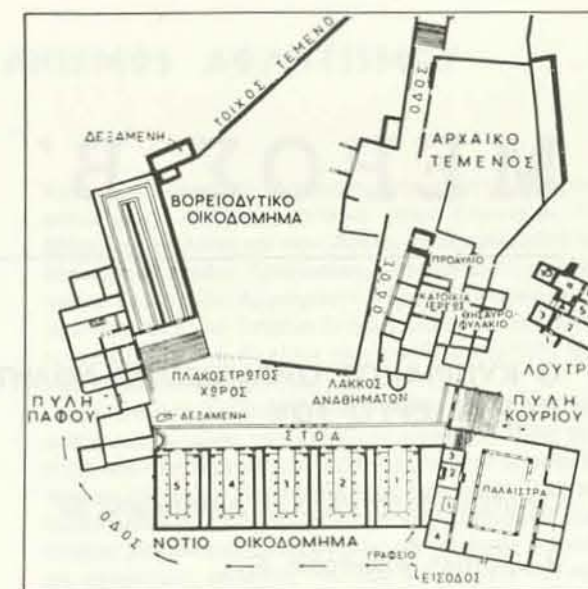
ΤΟΙΧΟΣ ΤΕΜΕΝΟ

ΔΕΞΑΜΕΝΗ

ΟΔΟΣ

ΑΡΧΑΙΚΟ ΤΕΜΕΝΟΣ

ΒΟΡΕΙΟΔΥΤΙΚΟ ΟΙΚΟΔΟΜΗΜΑ

ΟΔΟΣ

ΠΡΟΔΥΛΙΟ

ΚΑΤΟΙΚΙΑ ΙΕΡΕΩΣ

ΘΗΣΑΥΡΟΦΥΛΑΚΙΟ

ΛΟΥΤΡ

ΠΛΑΚΟΣΤΡΩΤΟΣ ΧΩΡΟΣ

ΛΑΚΚΟΣ ΑΝΑΘΗΜΑΤΩΝ

ΠΥΛΗ ΠΑΦΟΥ

ΠΥΛΗ ΚΟΥΡΙΟΥ

ΔΕΞΑΜΕΝΗ

ΣΤΟΑ

5 4 3 2 1

ΠΑΛΑΙΣΤΡΑ

ΟΔΟΣ

ΝΟΤΙΟ ΟΙΚΟΔΟΜΗΜΑ

ΓΡΑΦΕΙΟ

ΕΙΣΟΔΟΣ